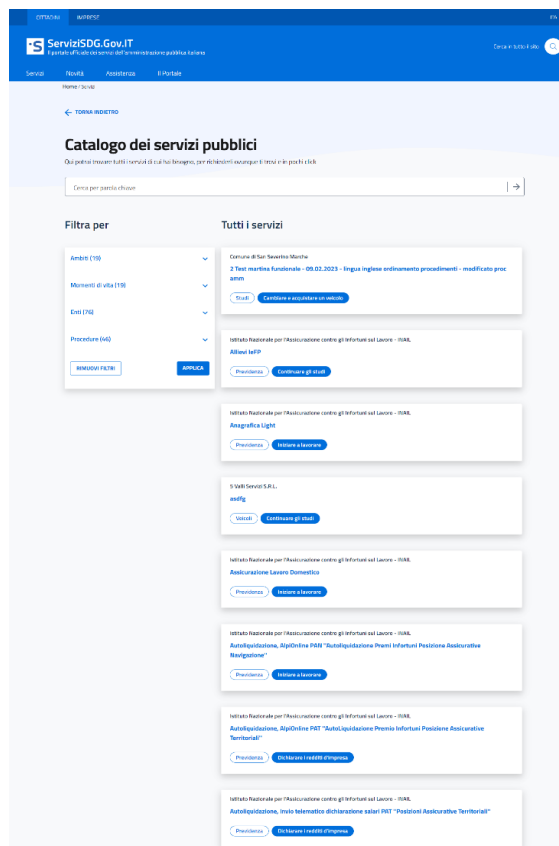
CITTADINI IMPRESE ITA

ServiziSDG.Gov.IT
Il portale ufficiale dei servizi dell'amministrazione pubblica italiana

Cerca in tutto il sito

Servizi Novità Assistenza Il Portale

Home / Servizi

← TORNA INDIETRO

Catalogo dei servizi pubblici

Qui potrai trovare tutti i servizi di cui hai bisogno, per richiederli ovunque ti trovi e in pochi click

Cerca per parola chiave

Filtra per

Ambiti (19)

Momenti di vita (19)

Enti (76)

Procedure (66)

RIMUOVI FILTRI APPLICA

Tutti i servizi

Comune di San Severino Marche
2 Test martina funzionale - 09.02.2023 - lingua inglese ordinamento procedimenti - modificato proc amm
Studi Cambiare e acquistare un veicolo

Istituto Nazionale per l'Assicurazione contro gli Infortuni sul Lavoro - INAIL
Allievi IeFP
Previdenza Continuare gli studi

Istituto Nazionale per l'Assicurazione contro gli Infortuni sul Lavoro - INAIL
Anagrafica Light
Previdenza Iniziare a lavorare

5 Valli Servizi S.R.L.
asdfg
Veicoli Continuare gli studi

Istituto Nazionale per l'Assicurazione contro gli Infortuni sul Lavoro - INAIL
Assicurazione Lavoro Domestico
Previdenza Iniziare a lavorare

Istituto Nazionale per l'Assicurazione contro gli Infortuni sul Lavoro - INAIL
Autoliquidazione, AlpiOnline PAN "Autoliquidazione Premi Infortuni Posizione Assicurativa Navigazione"
Previdenza Iniziare a lavorare

Istituto Nazionale per l'Assicurazione contro gli Infortuni sul Lavoro - INAIL
Autoliquidazione, AlpiOnline PAT "Autoliquidazione Premio Infortuni Posizione Assicurative Territoriali"
Previdenza Dichiarare i redditi d'impresa

Istituto Nazionale per l'Assicurazione contro gli Infortuni sul Lavoro - INAIL
Autoliquidazione, invio telematico dichiarazione salari PAT "Posizioni Assicurative Territoriali"
Previdenza Dichiarare i redditi d'impresa